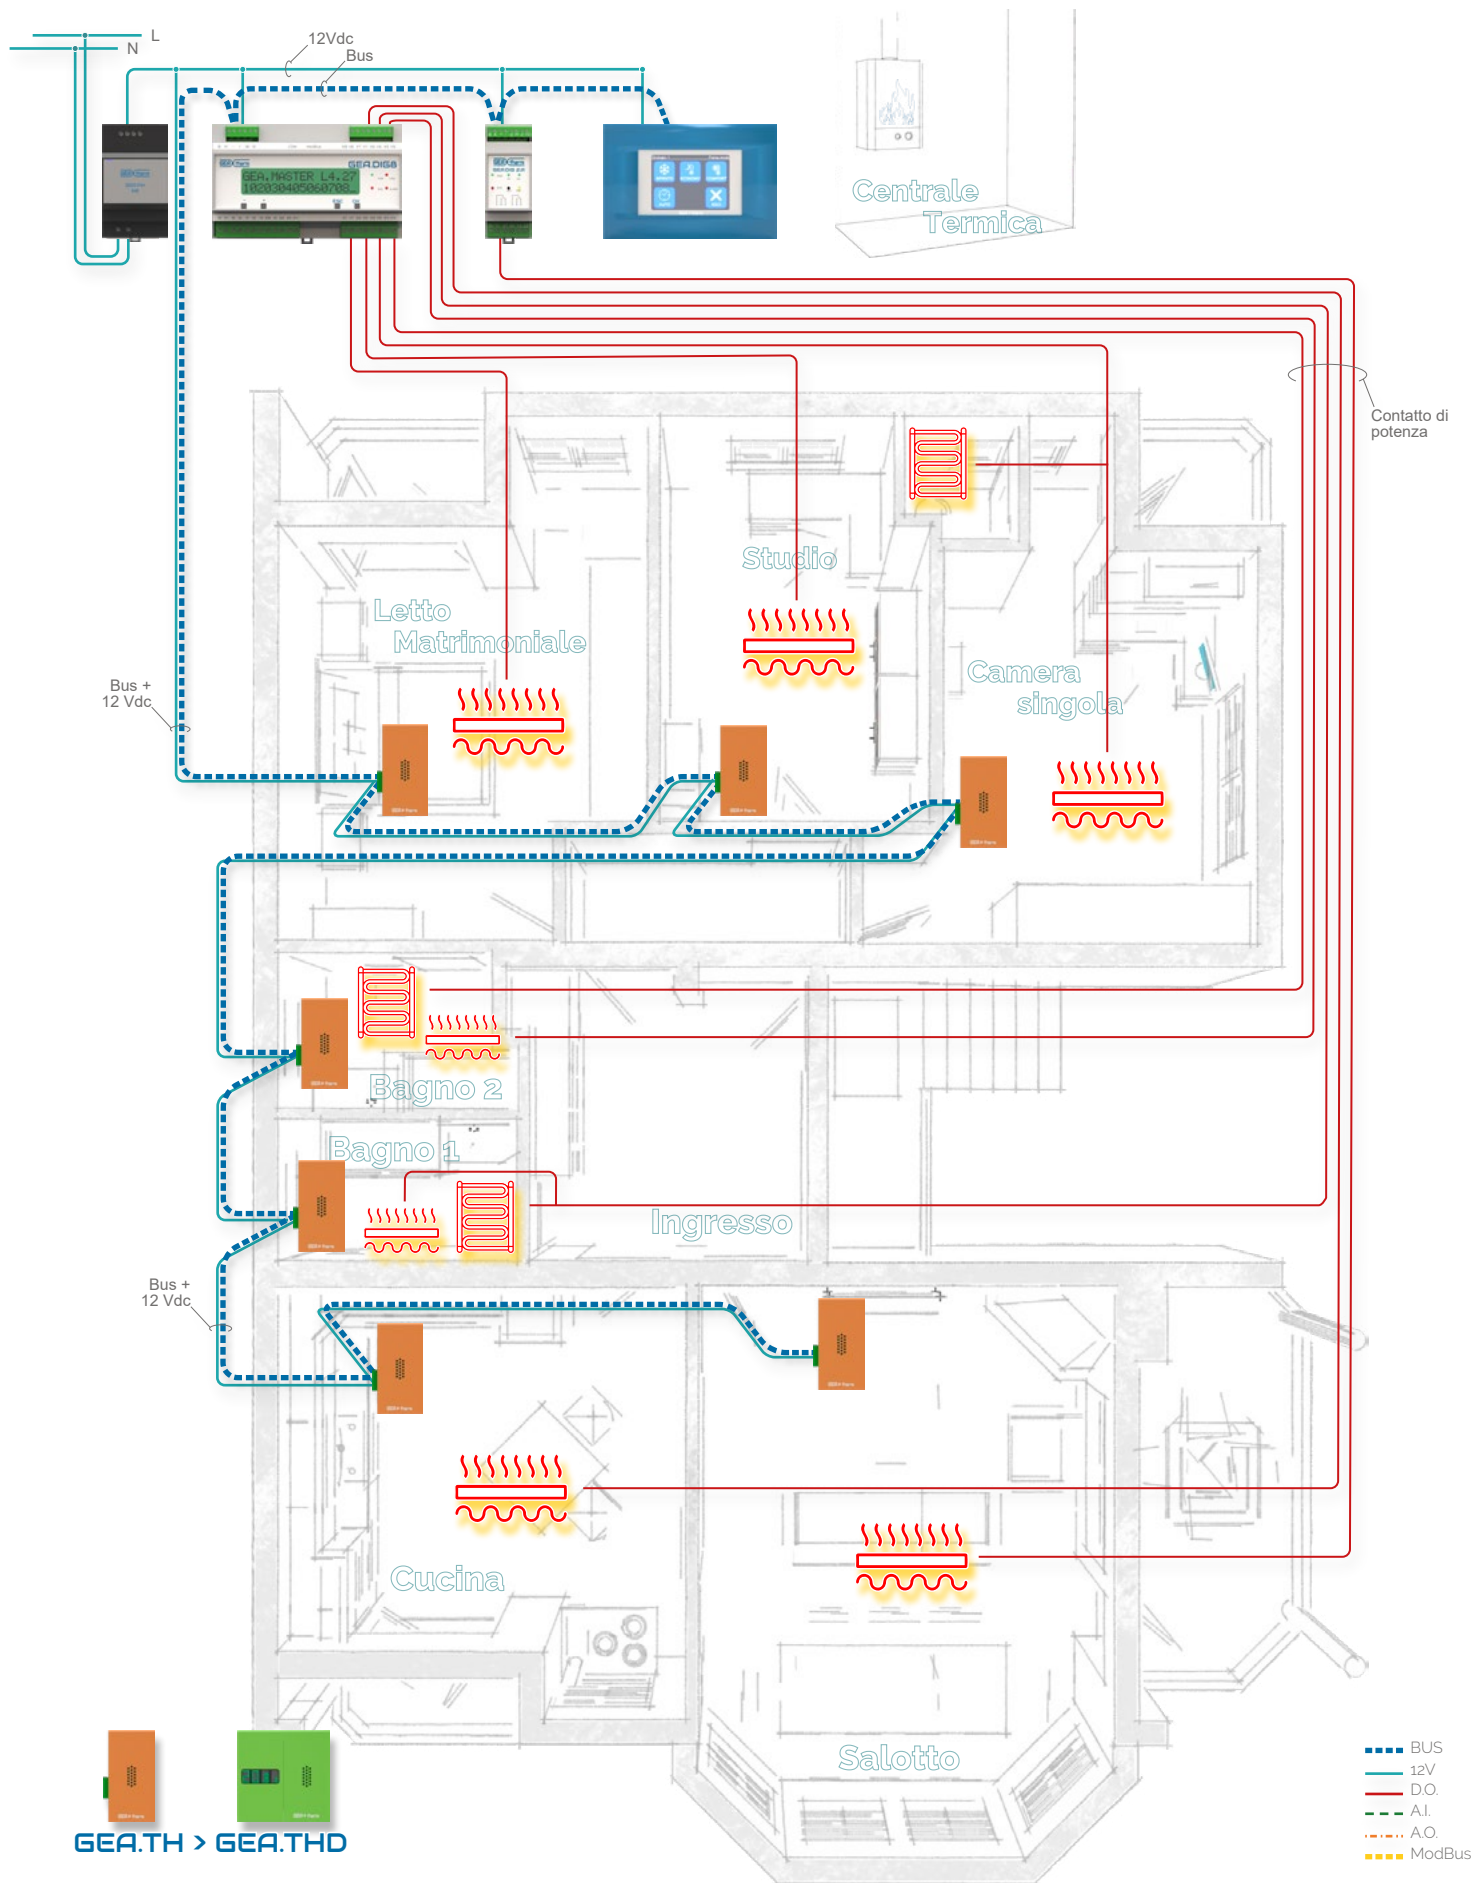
L
N
12Vdc
Bus
GEA.MASTER L4.27
102030405060708
GEA DIG8
Centrale
Termica
Contatto di potenza
Studio
Letto
Matrimoniale
Camera
singola
Bus +
12 Vdc
Bagno 2
Bagno 1
Ingresso
Bus +
12 Vdc
Cucina
Salotto
GEA.TH > GEA.THD
BUS
12V
D.O.
A.I.
A.O.
ModBus